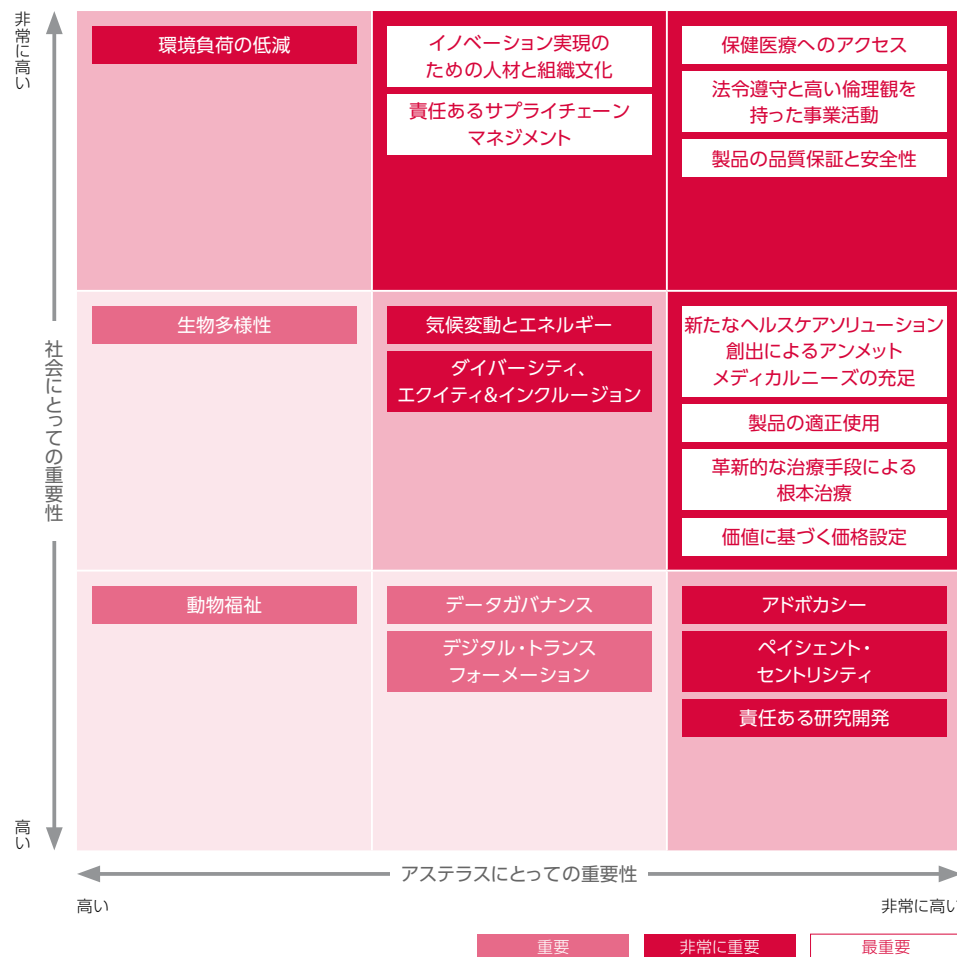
非常に高い

社会にとっての重要性

高い

環境負荷の低減

イノベーション実現のための人材と組織文化

責任あるサプライチェーンマネジメント

保健医療へのアクセス

法令遵守と高い倫理観を持った事業活動

製品の品質保証と安全性

生物多様性

気候変動とエネルギー

ダイバーシティ、エクイティ&インクルージョン

新たなヘルスケアソリューション創出によるアンメットメディカルニーズの充足

製品の適正使用

革新的な治療手段による根本治療

価値に基づく価格設定

動物福祉

データガバナンス

デジタル・トランスフォーメーション

アドボカシー

ペイシェント・セントリシティ

責任ある研究開発

アステラスにとっての重要性

高い

非常に高い

重要

非常に重要

最重要